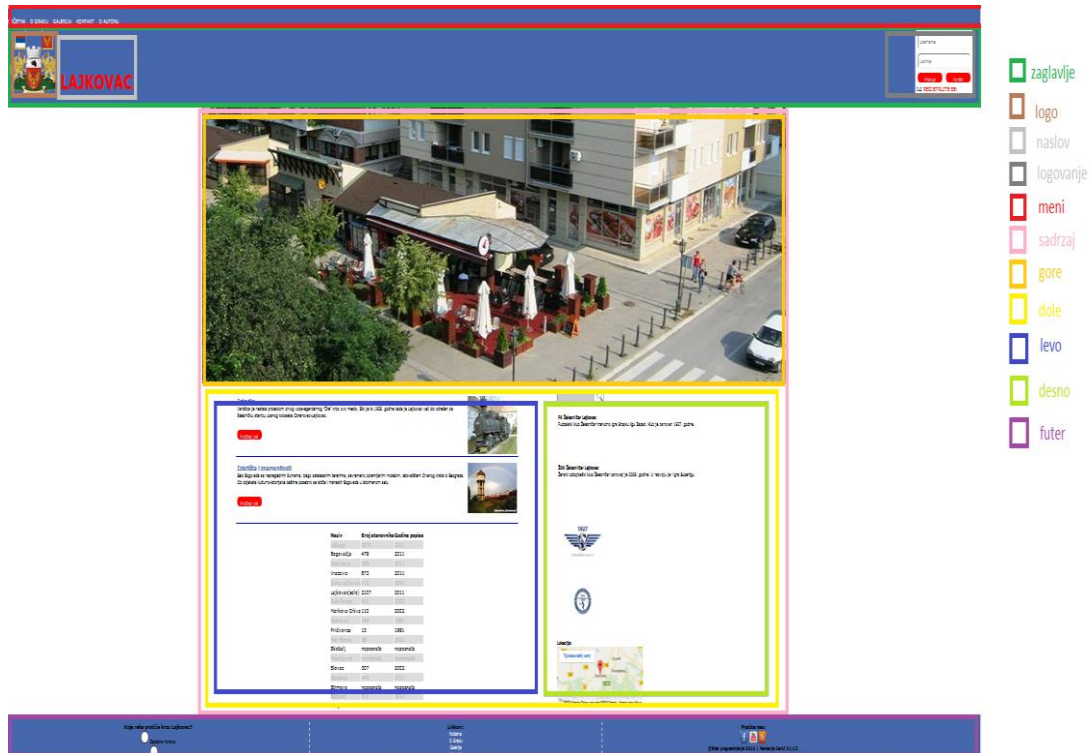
POČETNA O GRADU GALERIJA KONTAKT O AUTORU

LAJKOVAC

Username
Lozinka
Prijavi
Izađi

zaglavlje
logo
naslov
logovanje
meni
sadrzaj
gore
dole
levo
desno
futer

Istorija
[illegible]
Pročitaj još

Izletišta i znamenitosti
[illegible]
Pročitaj još

| Naziv | Broj stanovnika | Godina popisa |
|---|---|---|
| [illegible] | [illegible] | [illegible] |
| Bogovađa | 478 | 2011 |
| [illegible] | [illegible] | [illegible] |
| Vračević | 570 | 2011 |
| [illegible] | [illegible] | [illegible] |
| Lajkovac(selo) | 2037 | 2011 |
| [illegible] | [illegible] | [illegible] |
| Markova Crkva | 110 | 2002 |
| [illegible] | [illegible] | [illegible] |
| Pridvorica | 10 | 1981 |
| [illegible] | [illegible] | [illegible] |
| Skobalj | nepoznato | nepoznato |
| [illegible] | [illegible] | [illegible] |
| Slovac | 507 | 2002 |
| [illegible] | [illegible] | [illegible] |
| Štrmovo | nepoznato | nepoznato |
| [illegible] | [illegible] | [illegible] |

FK Železničar Lajkovac
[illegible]

ŽOK Železničar Lajkovac
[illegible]

1927

Lokacija
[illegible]

Koje neke grbiće krasi Lajkovac?
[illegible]

Linkovi:
Početna
O Gradu
Galerija

Pratite nas:
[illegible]